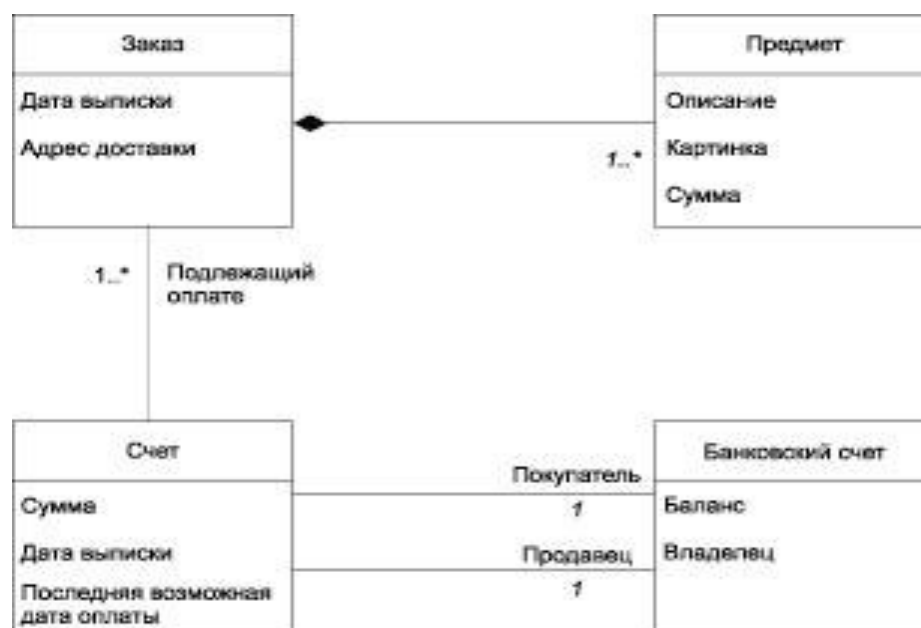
Заказ

Дата выписки

Адрес доставки

Предмет

Описание

Картинка

Сумма

1..*

1..*

Подлежащий оплате

Счет

Сумма

Дата выписки

Последняя возможная дата оплаты

Покупатель

1

Продавец

1

Банковский счет

Баланс

Владелец